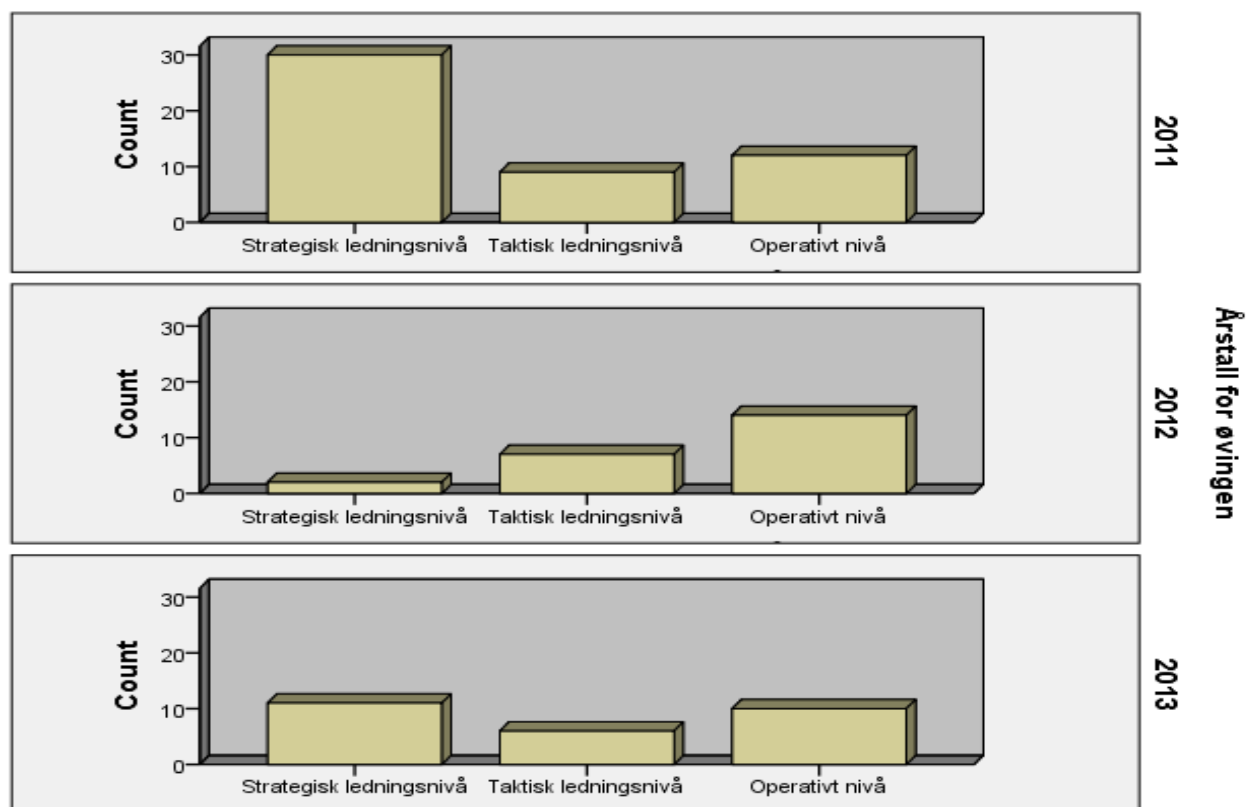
Count
30
20
10
0
Strategisk ledningsnivå
Taktisk ledningsnivå
Operativt nivå
2011

Count
30
20
10
0
Strategisk ledningsnivå
Taktisk ledningsnivå
Operativt nivå
2012

Count
30
20
10
0
Strategisk ledningsnivå
Taktisk ledningsnivå
Operativt nivå
2013

Årstall for øvingen